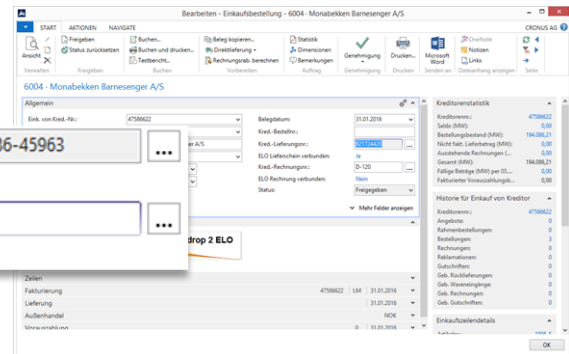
Bearbeiten - Einkaufsbestellung - 6004 - Monabekken Barnesenger A/S

CRONUS AG

START AKTIONEN NAVIGATE

Ansicht
Verwalten

Freigeben
Status zurücksetzen
Freigeben

Buchen...
Buchen und drucken...
Testbericht...
Buchen

Beleg kopieren...
Direktlieferung
Rechnungsrab. berechnen
Vorbereiten

Statistik
Dimensionen
Bemerkungen
Auftrag

Genehmigung
Genehmigung

Drucken...
Drucken

Microsoft Word
Senden

OneNote
Notizen
Links
Dateianhang anzeigen

Seite

6004 · Monabekken Barnesenger A/S

Allgemein

Eink. von Kred.-Nr.: 47586622

Belegdatum: 31.01.2016
Kred.-Bestellnr.:
Kred.-Lieferungsnr.: 621724422
ELO Lieferschein verbunden: Ja
Kred.-Rechnungsnr.: 0-120
ELO Rechnung verbunden: Nein
Status: Freigegeben

Mehr Felder anzeigen

36-45963

drop 2 ELO

Zeilen
Fakturierung 47586622 LM 31.01.2016
Lieferung 31.01.2016
Außenhandel NOK
Vorauszahlung 0 31.01.2016

Kreditorenstatistik
Kreditorennr.: 47586622
Saldo (MW): 0,00
Bestellungsbestand (MW): 194.086,21
Nicht fakt. Lieferbetrag (MW): 0,00
Ausstehende Rechnungen (...): 0,00
Gesamt (MW): 194.086,21
Fällige Beträge (MW) per 03....: 0,00
Fakturierter Vorauszahlungsb...: 0,00

Historie für Einkauf von Kreditor
Kreditorennr.: 47586622
Angebote: 0
Rahmenbestellungen: 0
Bestellungen: 3
Rechnungen: 0
Reklamationen: 0
Gutschriften: 0
Geb. Rücklieferungen: 0
Geb. Wareneingänge: 0
Geb. Rechnungen: 0
Geb. Gutschriften: 0

Einkaufszeilendetails

OK